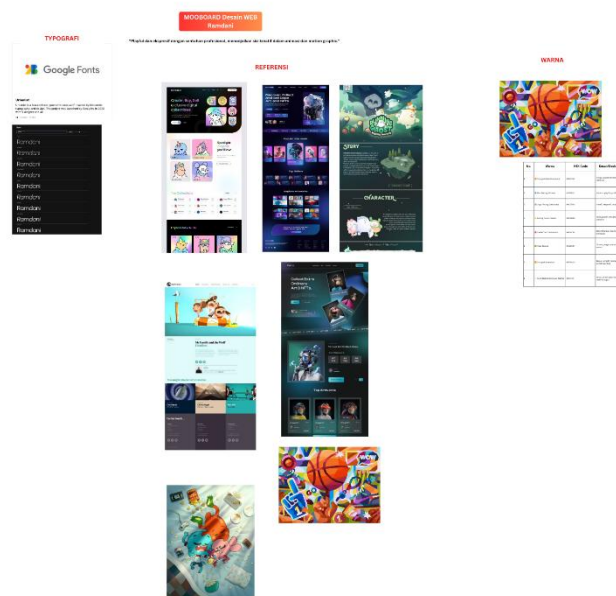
MOODBOARD Desain WEB Ramdani

"Menjelaskan diagram/ringkasan profesional, menampilkan aku kreatif dalam animasi dan motion graphic."

TYPOGRAFI

Google Fonts

REFERENSI

WARNA

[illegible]

Ramdani
Ramdani
Ramdani
Ramdani
Ramdani
Ramdani
Ramdani
Ramdani
Ramdani
Ramdani
Ramdani

STORY

CHARACTER

| No | Warna | HEX Code | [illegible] |
|---|---|---|---|
| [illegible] | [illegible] | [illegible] | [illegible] |